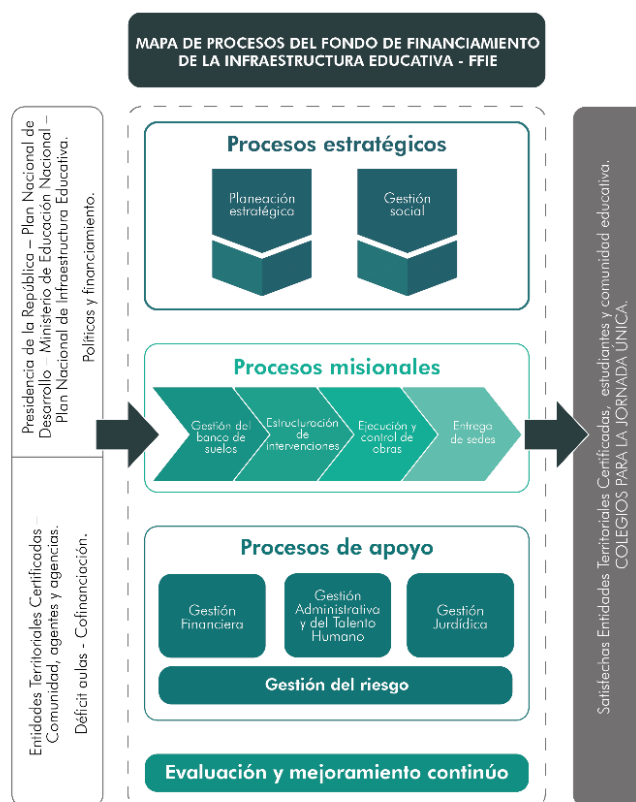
MAPA DE PROCESOS DEL FONDO DE FINANCIAMIENTO DE LA INFRAESTRUCTURA EDUCATIVA - FFIE

Presidencia de la República – Plan Nacional de Desarrollo – Ministerio de Educación Nacional – Plan Nacional de Infraestructura Educativa.

Políticas y financiamiento.

Entidades Territoriales Certificadas – Comunidad, agentes y agencias.

Déficit aulas - Cofinanciación.

Procesos estratégicos

Planeación estratégica

Gestión social

Procesos misionales

Gestión del banco de suelos

Estructuración de intervenciones

Ejecución y control de obras

Entrega de sedes

Procesos de apoyo

Gestión Financiera

Gestión Administrativa y del Talento Humano

Gestión Jurídica

Gestión del riesgo

Evaluación y mejoramiento continúo

Satisfechas Entidades Territoriales Certificadas, estudiantes y comunidad educativa. COLEGIOS PARA LA JORNADA ÚNICA.